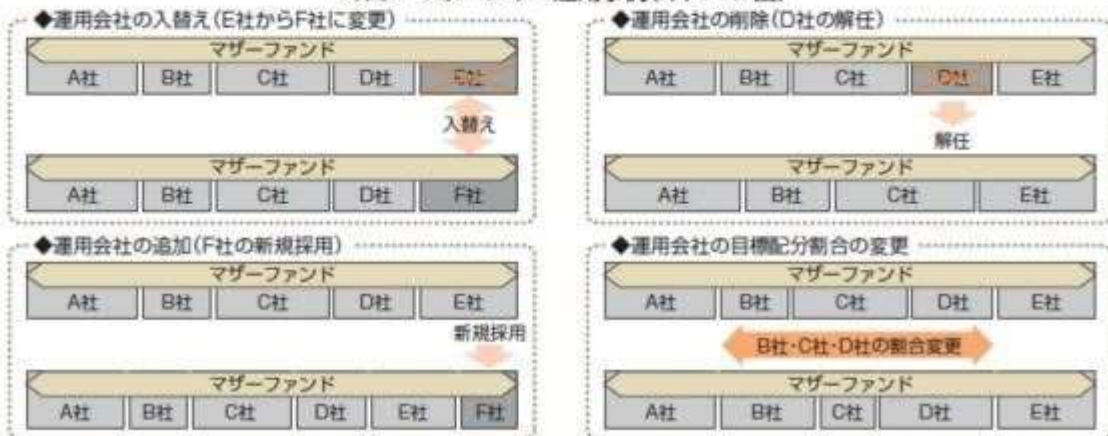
◆運用会社の入替え(E社からF社に変更)

マザーファンド

A社 B社 C社 D社 E社

入替え

マザーファンド

A社 B社 C社 D社 F社

◆運用会社の削除(D社の解任)

マザーファンド

A社 B社 C社 D社 E社

解任

マザーファンド

A社 B社 C社 E社

◆運用会社の追加(F社の新規採用)

マザーファンド

A社 B社 C社 D社 E社

新規採用

マザーファンド

A社 B社 C社 D社 E社 F社

◆運用会社の目標配分割合の変更

マザーファンド

A社 B社 C社 D社 E社

B社・C社・D社の割合変更

マザーファンド

A社 B社 C社 D社 E社